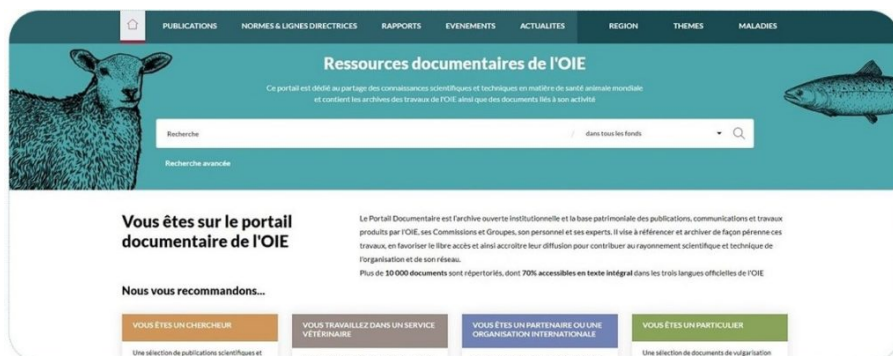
PUBLICATIONS NORMES & LIGNES DIRECTRICES RAPPORTS EVENEMENTS ACTUALITES REGION THEMES MALADIES

Ressources documentaires de l'OIE

Ce portail est dédié au partage des connaissances scientifiques et techniques en matière de santé animale mondiale et contient les archives des travaux de l'OIE ainsi que des documents liés à son activité

Recherche

dans tous les fonds

Recherche avancée

Vous êtes sur le portail documentaire de l'OIE

Le Portail Documentaire est l'archive ouverte institutionnelle et la base patrimoniale des publications, communications et travaux produits par l'OIE, ses Commissions et Groupes, son personnel et ses experts. Il vise à référencer et archiver de façon pérenne ces travaux, en favoriser le libre accès et ainsi accroître leur diffusion pour contribuer au rayonnement scientifique et technique de l'organisation et de son réseau.
Plus de 10 000 documents sont répertoriés, dont 70% accessibles en texte intégral dans les trois langues officielles de l'OIE

Nous vous recommandons...

VOUS ÊTES UN CHERCHEUR

Une sélection de publications scientifiques et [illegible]

VOUS TRAVAILLEZ DANS UN SERVICE VÉTÉRINAIRE

VOUS ÊTES UN PARTENAIRE OU UNE ORGANISATION INTERNATIONALE

VOUS ÊTES UN PARTICULIER

Une sélection de documents de vulgarisation